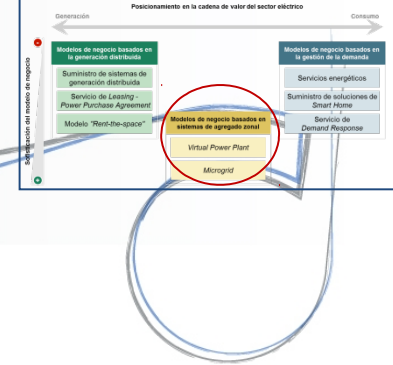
Posicionamiento en la cadena de valor del sector eléctrico

Generación

Consumo

Sofisticación del modelo de negocio

Modelos de negocio basados en la generación distribuida

Suministro de sistemas de generación distribuida

Servicio de *Leasing - Power Purchase Agreement*

Modelo *"Rent-the-space"*

Modelos de negocio basados en sistemas de agregado zonal

*Virtual Power Plant*

*Microgrid*

Modelos de negocio basados en la gestión de la demanda

Servicios energéticos

Suministro de soluciones de *Smart Home*

Servicio de *Demand Response*